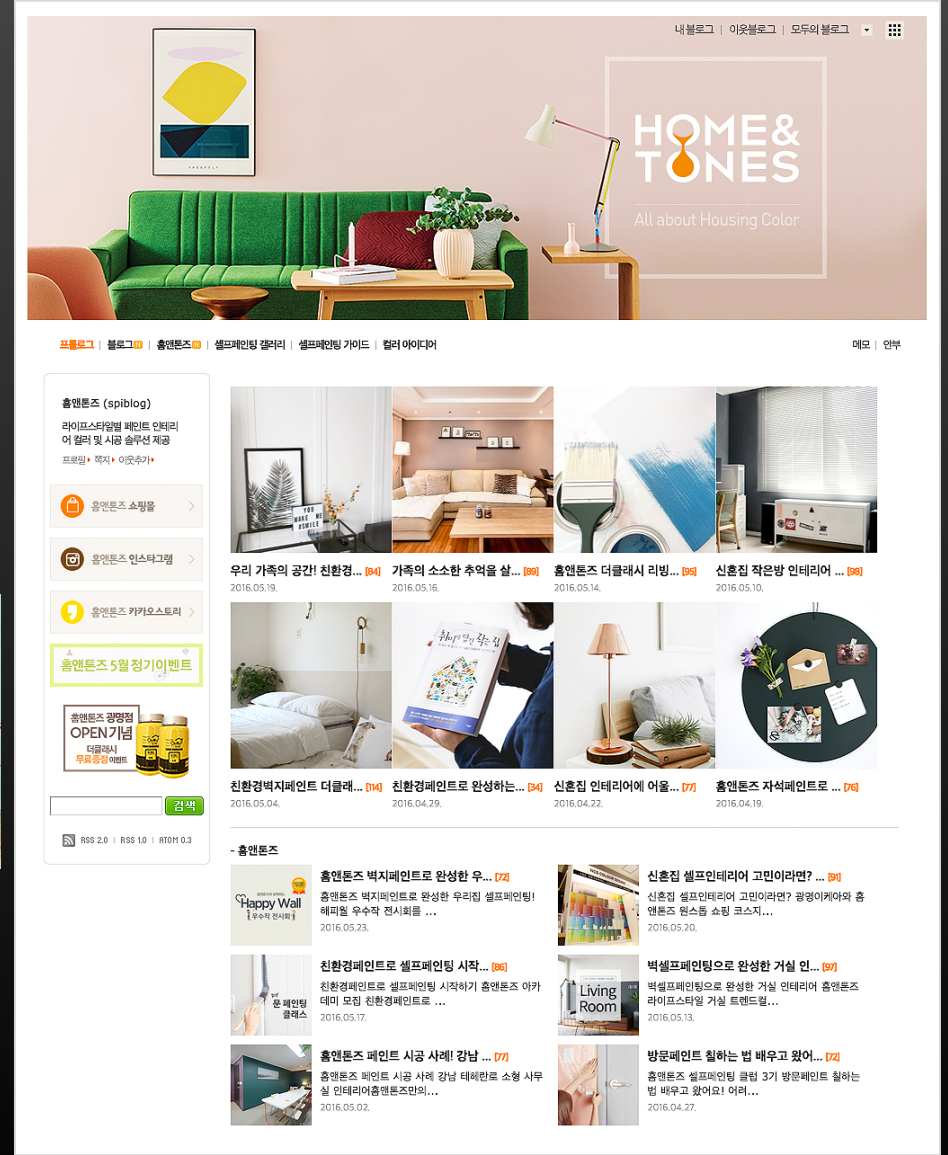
내블로그 | 이웃블로그 | 모두의 블로그

HOME& TONES
All about Housing Color

프롤로그 | 블로그 | 홈앤톤즈 | 셀프페인팅 갤러리 | 셀프페인팅 가이드 | 컬러 아이디어

메모 | 안부

홈앤톤즈 (spiblog)
라이프스타일별 페인트 인테리어 컬러 및 시공 솔루션 제공
프로필 쪽지 이웃추가

홈앤톤즈 쇼핑몰
홈앤톤즈 인스타그램
홈앤톤즈 카카오스토리

홈앤톤즈 5월 정기이벤트

홈앤톤즈 광명점 OPEN기념 더클래시 무료증정이벤트

검색

RSS 2.0 | RSS 1.0 | ATOM 0.3

우리 가족의 공간! 친환경... [84]
2016.05.19.

가족의 소소한 추억을 살... [89]
2016.05.16.

홈앤톤즈 더클래시 리빙... [35]
2016.05.14.

신혼집 작은방 인테리어 ... [98]
2016.05.10.

친환경벽지페인트 더클래... [114]
2016.05.04.

친환경페인트로 완성하는... [34]
2016.04.29.

신혼집 인테리어에 어울... [77]
2016.04.22.

홈앤톤즈 자석페인트로 ... [76]
2016.04.19.

- 홈앤톤즈

홈앤톤즈 벽지페인트로 완성한 우... [72]
홈앤톤즈 벽지페인트로 완성한 우리집 셀프페인팅! 해피월 우수작 전시회를 ...
2016.05.23.

신혼집 셀프인테리어 고민이라면? ... [91]
신혼집 셀프인테리어 고민이라면? 광명이케아와 홈앤톤즈 원스톱 쇼핑 코스지...
2016.05.20.

친환경페인트로 셀프페인팅 시작... [86]
친환경페인트로 셀프페인팅 시작하기 홈앤톤즈 아카데미 모집 친환경페인트로 ...
2016.05.17.

벽셀프페인팅으로 완성한 거실 인... [97]
벽셀프페인팅으로 완성한 거실 인테리어 홈앤톤즈 라이프스타일 거실 트렌드컬...
2016.05.13.

홈앤톤즈 페인트 시공 사례! 강남 ... [77]
홈앤톤즈 페인트 시공 사례 강남 테헤란로 소형 사무실 인테리어홈앤톤즈만의...
2016.05.02.

방문페인트 칠하는 법 배우고 왔어... [72]
홈앤톤즈 셀프페인팅 클럽 3기 방문페인트 칠하는 법 배우고 왔어요! 어려...
2016.04.27.